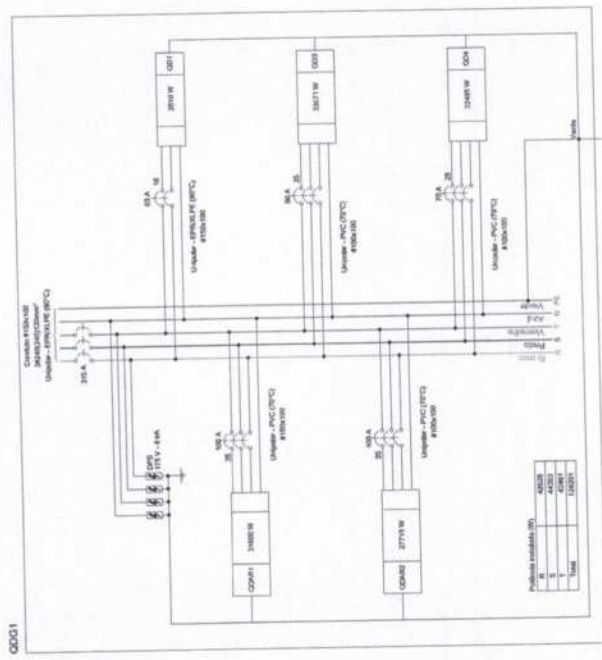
QDG1

Condutor #120x100
3#240(240)120mm²
Unipolar - EPR/XLPE (90°C)

315 A

DPS
175 V - 8 kA

Verde
Azul
Vermelho
Preto
Branco

QD1
2610 W
63 A
16
Unipolar - EPR/XLPE (90°C)
#150x100

QD3
35671 W
96 A
25
Unipolar - PVC (70°C)
#100x100

QD4
33495 W
76 A
25
Unipolar - PVC (70°C)
#100x100

Verde

QDAR1
31600 W
100 A
35
Unipolar - PVC (70°C)
#100x100

QDAR2
27711 W
100 A
35
Unipolar - PVC (70°C)
#100x100

| Potência Instalada (W) | |
|---|---|
| R | 42629 |
| S | 44303 |
| T | 42459 |
| Total | 129391 |